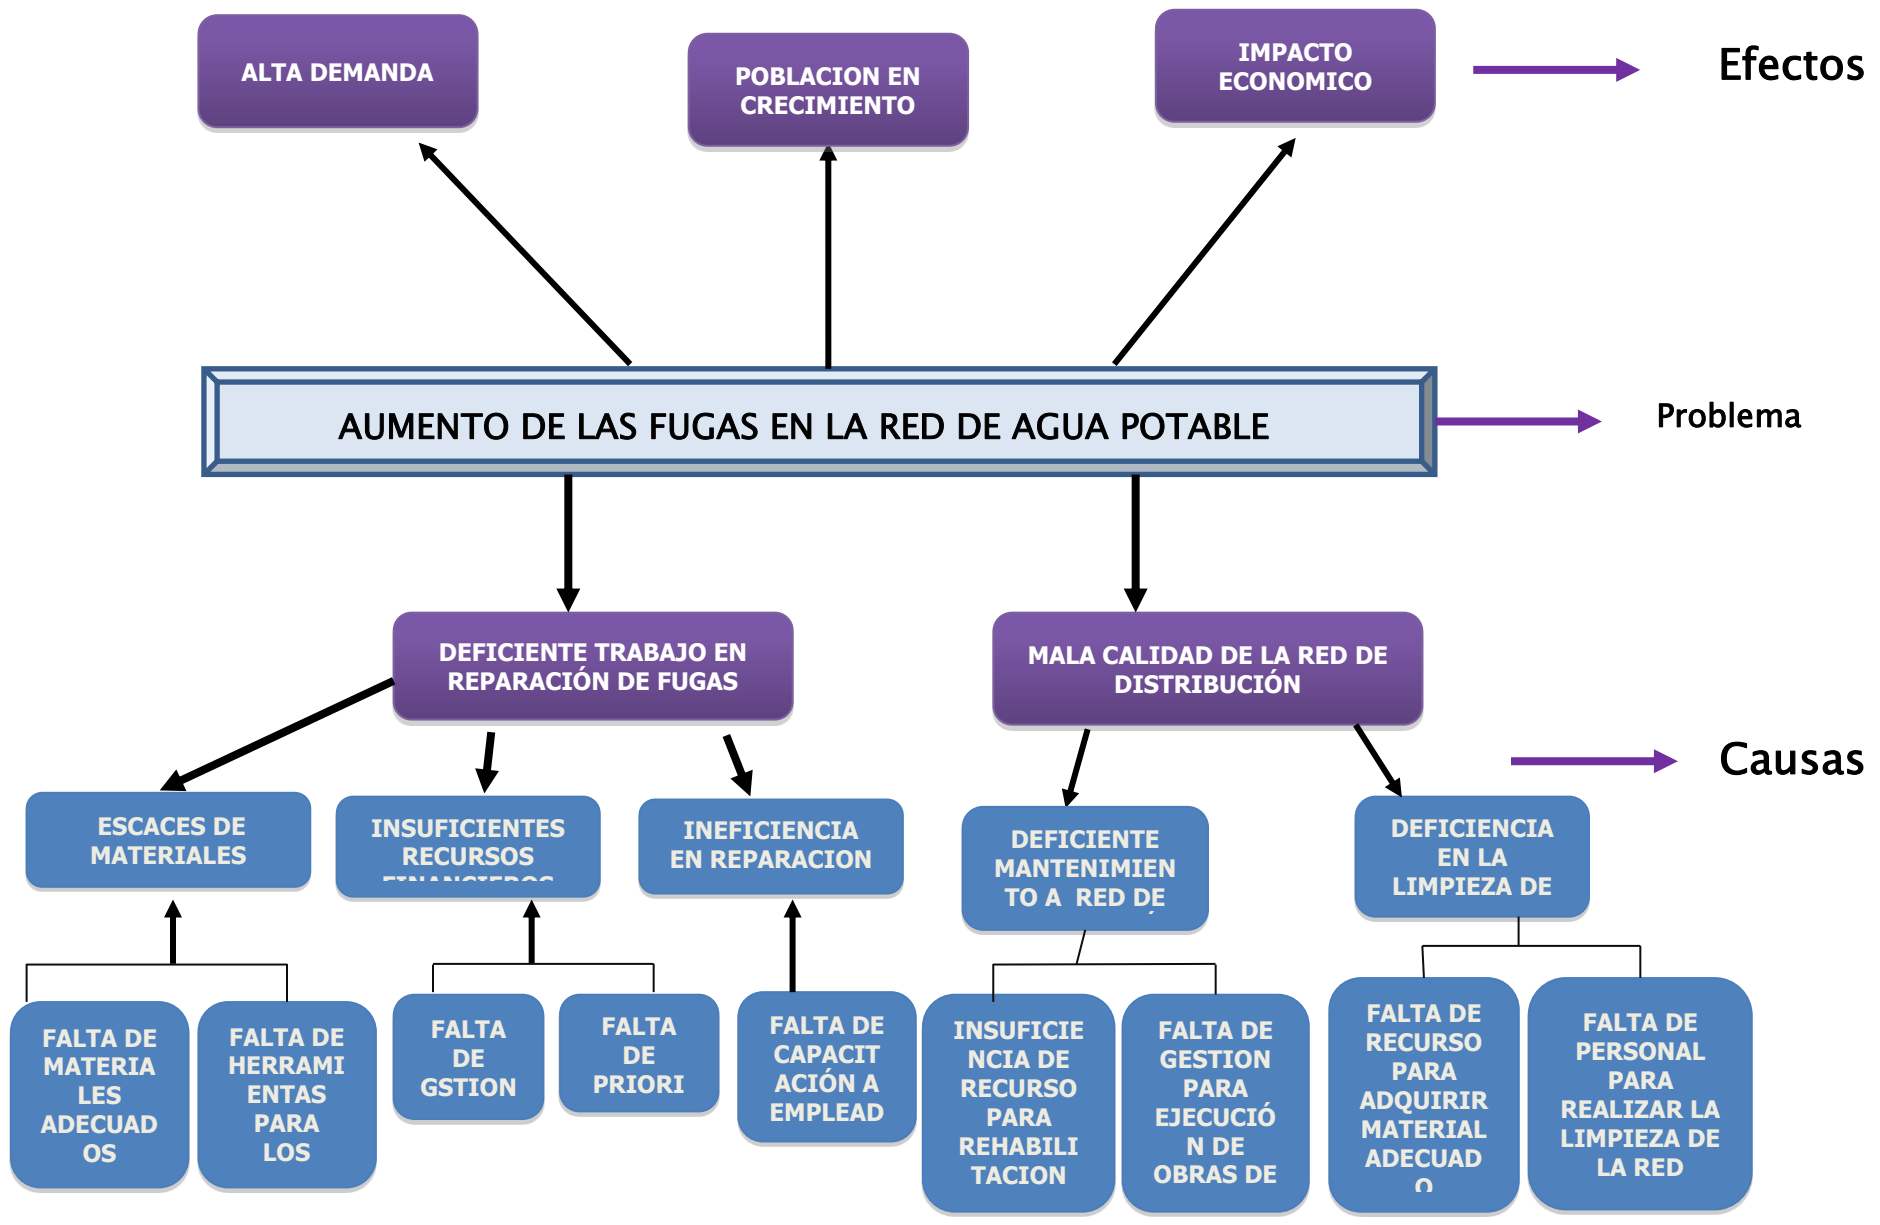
ALTA DEMANDA

POBLACION EN CRECIMIENTO

IMPACTO ECONOMICO

Efectos

AUMENTO DE LAS FUGAS EN LA RED DE AGUA POTABLE

Problema

DEFICIENTE TRABAJO EN REPARACIÓN DE FUGAS

MALA CALIDAD DE LA RED DE DISTRIBUCIÓN

Causas

ESCACES DE MATERIALES

INSUFICIENTES RECURSOS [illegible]

INEFICIENCIA EN REPARACION

DEFICIENTE MANTENIMIENTO A RED DE

DEFICIENCIA EN LA LIMPIEZA DE

FALTA DE MATERIALES ADECUADOS

FALTA DE HERRAMIENTAS PARA LOS

FALTA DE GSTION

FALTA DE PRIORI

FALTA DE CAPACITACIÓN A EMPLEAD

INSUFICIENCIA DE RECURSO PARA REHABILITACION

FALTA DE GESTION PARA EJECUCIÓN DE OBRAS DE

FALTA DE RECURSO PARA ADQUIRIR MATERIAL ADECUADO

FALTA DE PERSONAL PARA REALIZAR LA LIMPIEZA DE LA RED